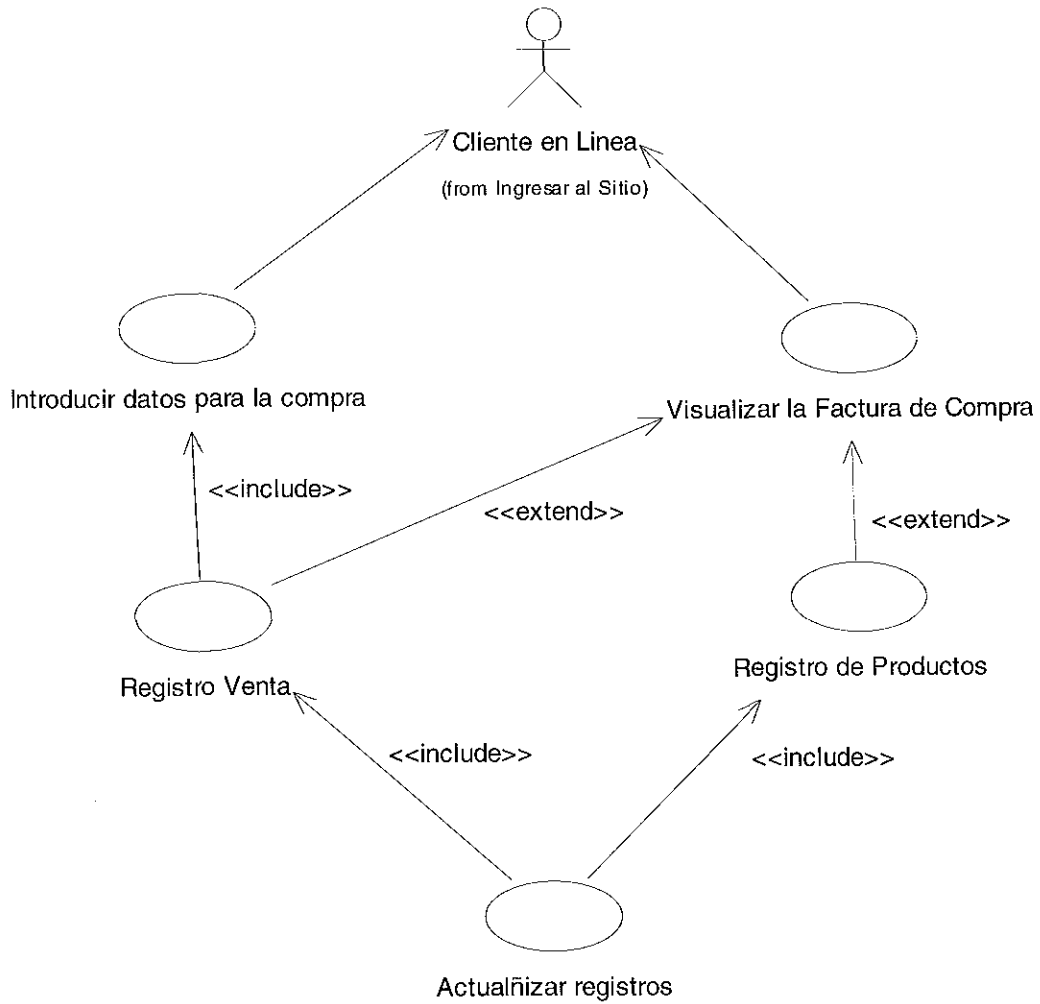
Cliente en Linea
(from Ingresar al Sitio)

Introducir datos para la compra

Visualizar la Factura de Compra

<<include>>

<<extend>>

<<extend>>

Registro Venta

Registro de Productos

<<include>>

<<include>>

Actualñizar registros